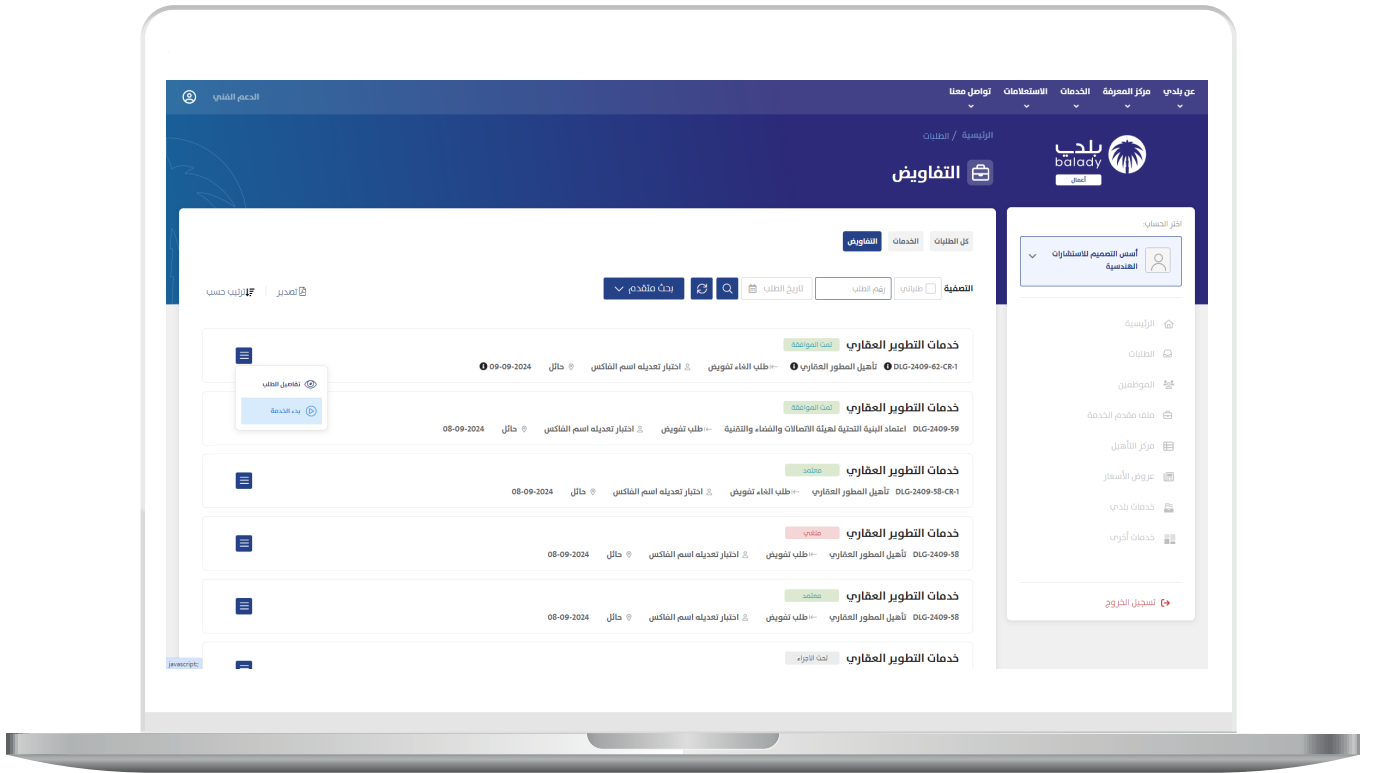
عن بلدي مركز المعرفة الخدمات الاستعلامات تواصل معنا
الدعم الفني

بلدي
balady
أعمال

الرئيسية / الطلبات
التفاويض

اختر الحساب:
أسس التصميم للاستشارات الهندسية

الرئيسية
الطلبات
الموظفين
ملف مقدم الخدمة
مركز التأهيل
عروض الأسعار
خدمات بلدي
خدمات أخرى

تسجيل الخروج

كل الطلبات الخدمات التفاويض

التصفية طلباتي رقم الطلب تاريخ الطلب بحث متقدم
تصدير ترتيب حسب

خدمات التطوير العقاري تمت الموافقة
DLG-2409-62-CR-1 تأهيل المطور العقاري طلب الغاء تفويض اختبار تعديله اسم الفاكس حائل 09-09-2024
تفاصيل الطلب
بدء الخدمة

خدمات التطوير العقاري تمت الموافقة
DLG-2409-59 اعتماد البنية التحتية لهيئة الاتصالات والفضاء والتقنية طلب تفويض اختبار تعديله اسم الفاكس حائل 08-09-2024

خدمات التطوير العقاري معتمد
DLG-2409-58-CR-1 تأهيل المطور العقاري طلب الغاء تفويض اختبار تعديله اسم الفاكس حائل 08-09-2024

خدمات التطوير العقاري ملغي
DLG-2409-58 تأهيل المطور العقاري طلب تفويض اختبار تعديله اسم الفاكس حائل 08-09-2024

خدمات التطوير العقاري معتمد
DLG-2409-58 تأهيل المطور العقاري طلب تفويض اختبار تعديله اسم الفاكس حائل 08-09-2024

خدمات التطوير العقاري تحت الاجراء

javascript:;